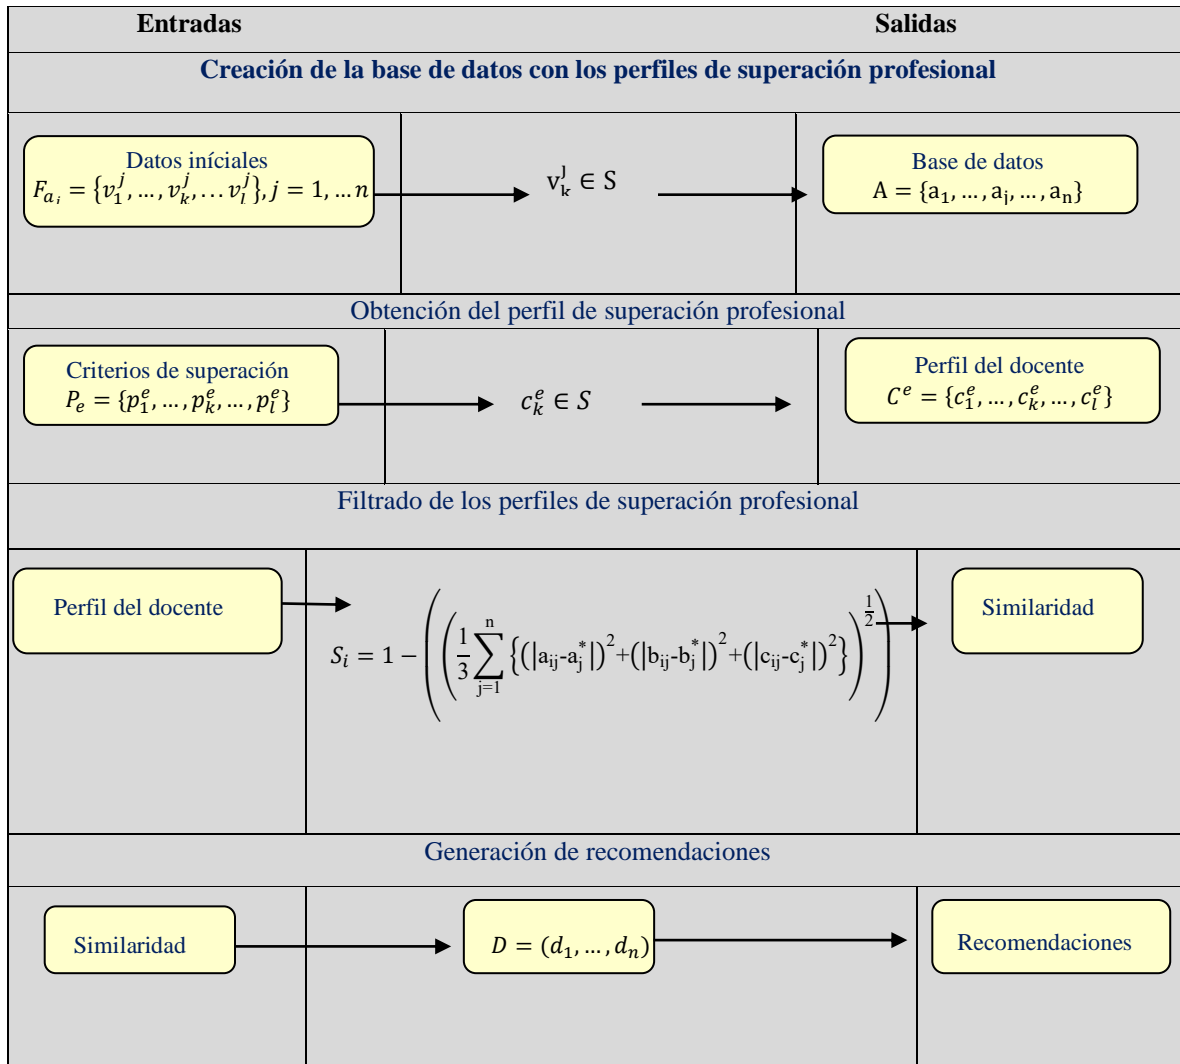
| Entradas | | Salidas |
|---|---|---|
| **Creación de la base de datos con los perfiles de superación profesional** | | |
| Datos iníciales $F_{a_i} = \{v_1^j, \dots, v_k^j, \dots v_l^j\}, j = 1, \dots n$ | $v_k^j \in S$ | Base de datos $A = \{a_1, \dots, a_j, \dots, a_n\}$ |
| Obtención del perfil de superación profesional | | |
| Criterios de superación $P_e = \{p_1^e, \dots, p_k^e, \dots, p_l^e\}$ | $c_k^e \in S$ | Perfil del docente $C^e = \{c_1^e, \dots, c_k^e, \dots, c_l^e\}$ |
| Filtrado de los perfiles de superación profesional | | |
| Perfil del docente | $S_i = 1 - \left(\left(\frac{1}{3}\sum_{j=1}^{n}\left\{\left(\left|a_{ij}-a_j^*\right|\right)^2+\left(\left|b_{ij}-b_j^*\right|\right)^2+\left(\left|c_{ij}-c_j^*\right|\right)^2\right\}\right)^{\frac{1}{2}}\right)$ | Similaridad |
| Generación de recomendaciones | | |
| Similaridad | $D = (d_1, \dots, d_n)$ | Recomendaciones |